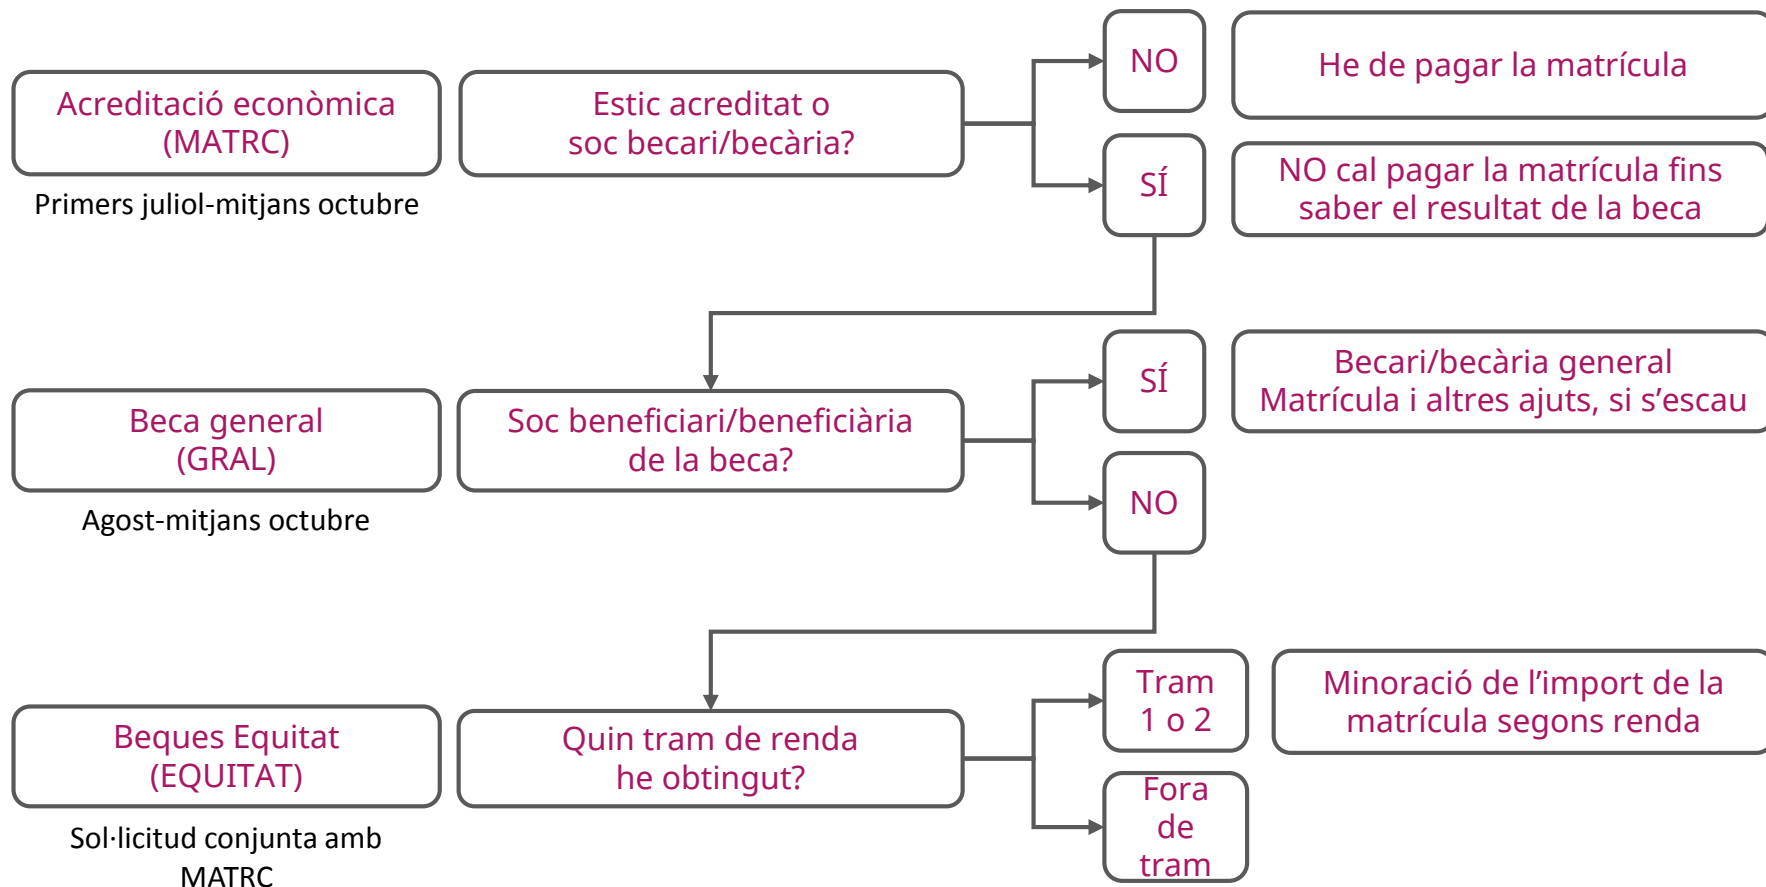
Acreditació econòmica (MATRC)

Primers juliol-mitjans octubre

Estic acreditat o soc becari/becària?

NO

He de pagar la matrícula

SÍ

NO cal pagar la matrícula fins saber el resultat de la beca

Beca general (GRAL)

Agost-mitjans octubre

Soc beneficiari/beneficiària de la beca?

SÍ

Becari/becària general Matrícula i altres ajuts, si s'escau

NO

Beques Equitat (EQUITAT)

Sol·licitud conjunta amb MATRC

Quin tram de renda he obtingut?

Tram 1 o 2

Minoració de l'import de la matrícula segons renda

Fora de tram